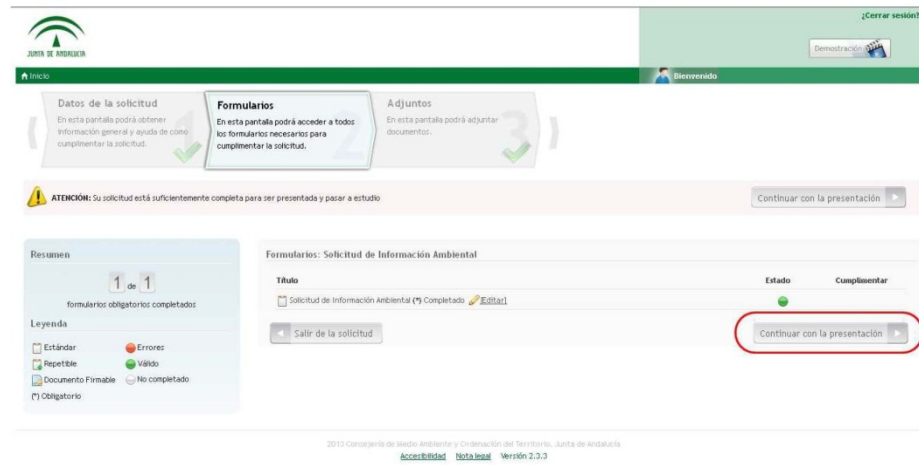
JUNTA DE ANDALUCIA

¿Cerrar sesión?

Demostración

Inicio

Bienvenido

Datos de la solicitud
En esta pantalla podrá obtener información general y ayuda de cómo cumplimentar la solicitud.

Formularios
En esta pantalla podrá acceder a todos los formularios necesarios para cumplimentar la solicitud.

Adjuntos
En esta pantalla podrá adjuntar documentos.

ATENCIÓN: Su solicitud está suficientemente completa para ser presentada y pasar a estudio

Continuar con la presentación

Resumen

1 de 1

formularios obligatorios completados

Leyenda

Estándar
Errores
Repetible
Válido
Documento Firmable
No completado
(*) Obligatorio

Formularios: Solicitud de Información Ambiental

| Título | Estado | Cumplimentar |
|---|---|---|
| Solicitud de Información Ambiental (*) Completado [Editar] | | |

Salir de la solicitud

Continuar con la presentación

2013 Consejería de Medio Ambiente y Ordenación del Territorio. Junta de Andalucía
Accesibilidad Nota legal Versión 2.3.3